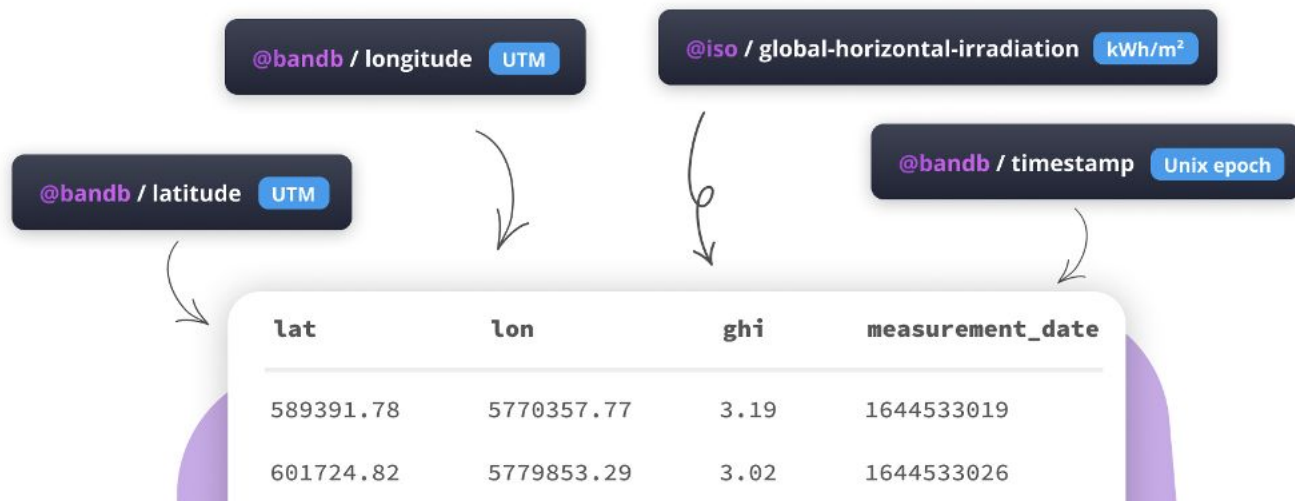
@bandb / longitude UTM

@iso / global-horizontal-irradiation kWh/m²

@bandb / latitude UTM

@bandb / timestamp Unix epoch

| lat | lon | ghi | measurement_date |
|---|---|---|---|
| 589391.78 | 5770357.77 | 3.19 | 1644533019 |
| 601724.82 | 5779853.29 | 3.02 | 1644533026 |